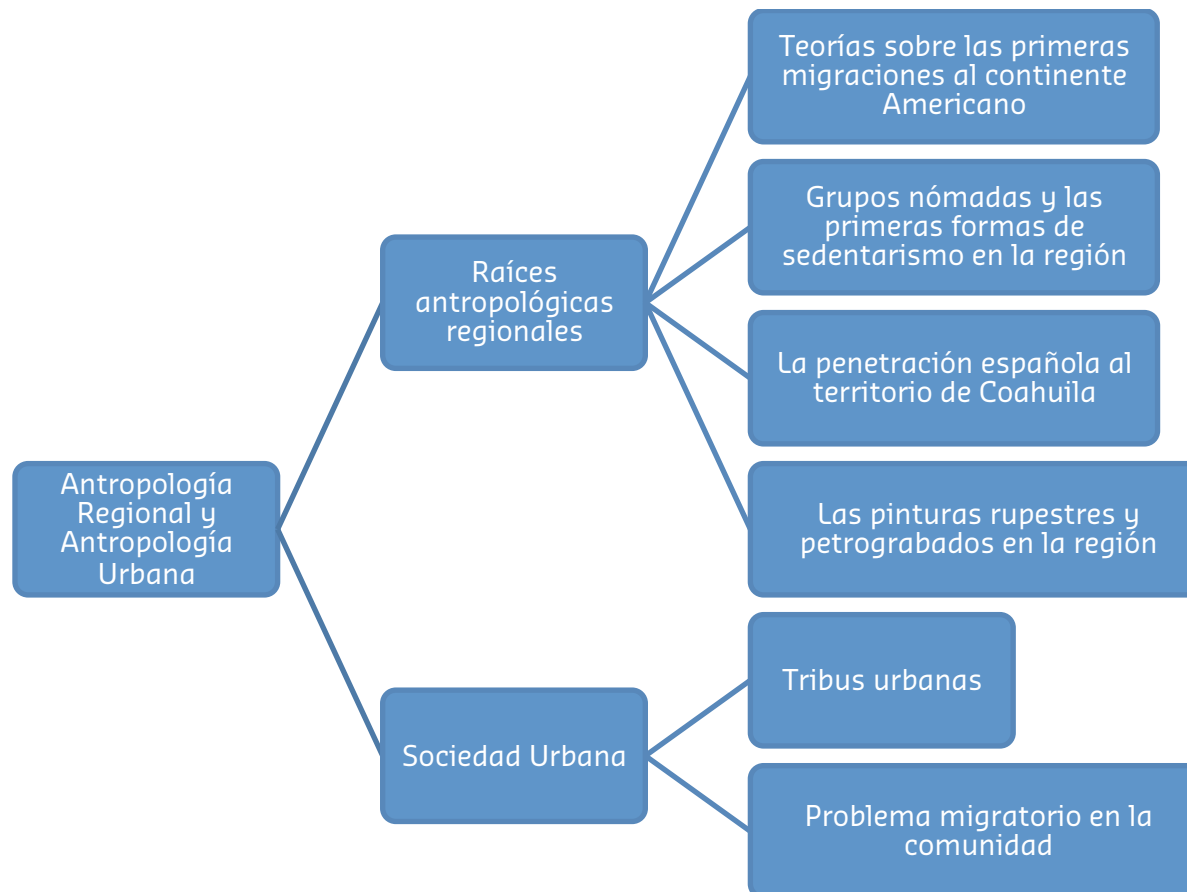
Antropología Regional y Antropología Urbana

Raíces antropológicas regionales

Teorías sobre las primeras migraciones al continente Americano

Grupos nómadas y las primeras formas de sedentarismo en la región

La penetración española al territorio de Coahuila

Las pinturas rupestres y petrograbados en la región

Sociedad Urbana

Tribus urbanas

Problema migratorio en la comunidad